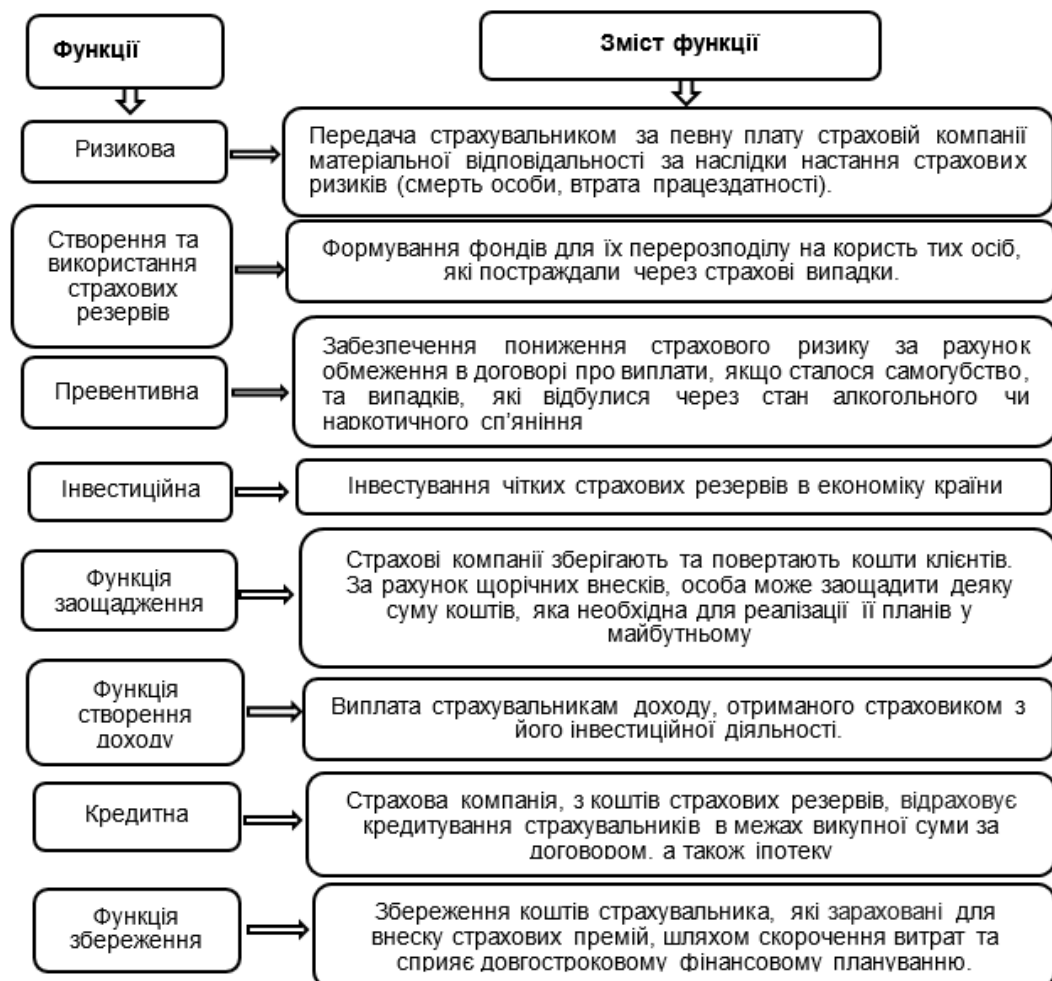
Функції

Зміст функції

Ризикова

Передача страхувальником за певну плату страховій компанії матеріальної відповідальності за наслідки настання страхових ризиків (смерть особи, втрата працездатності).

Створення та використання страхових резервів

Формування фондів для їх перерозподілу на користь тих осіб, які постраждали через страхові випадки.

Превентивна

Забезпечення пониження страхового ризику за рахунок обмеження в договорі про виплати, якщо сталося самогубство, та випадків, які відбулися через стан алкогольного чи наркотичного сп'яніння

Інвестиційна

Інвестування чітких страхових резервів в економіку країни

Функція заощадження

Страхові компанії зберігають та повертають кошти клієнтів. За рахунок щорічних внесків, особа може заощадити деяку суму коштів, яка необхідна для реалізації її планів у майбутньому

Функція створення доходу

Виплата страхувальникам доходу, отриманого страховиком з його інвестиційної діяльності.

Кредитна

Страхова компанія, з коштів страхових резервів, відраховує кредитування страхувальників в межах викупної суми за договором, а також іпотеку

Функція збереження

Збереження коштів страхувальника, які зараховані для внеску страхових премій, шляхом скорочення витрат та сприяє довгостроковому фінансовому плануванню.